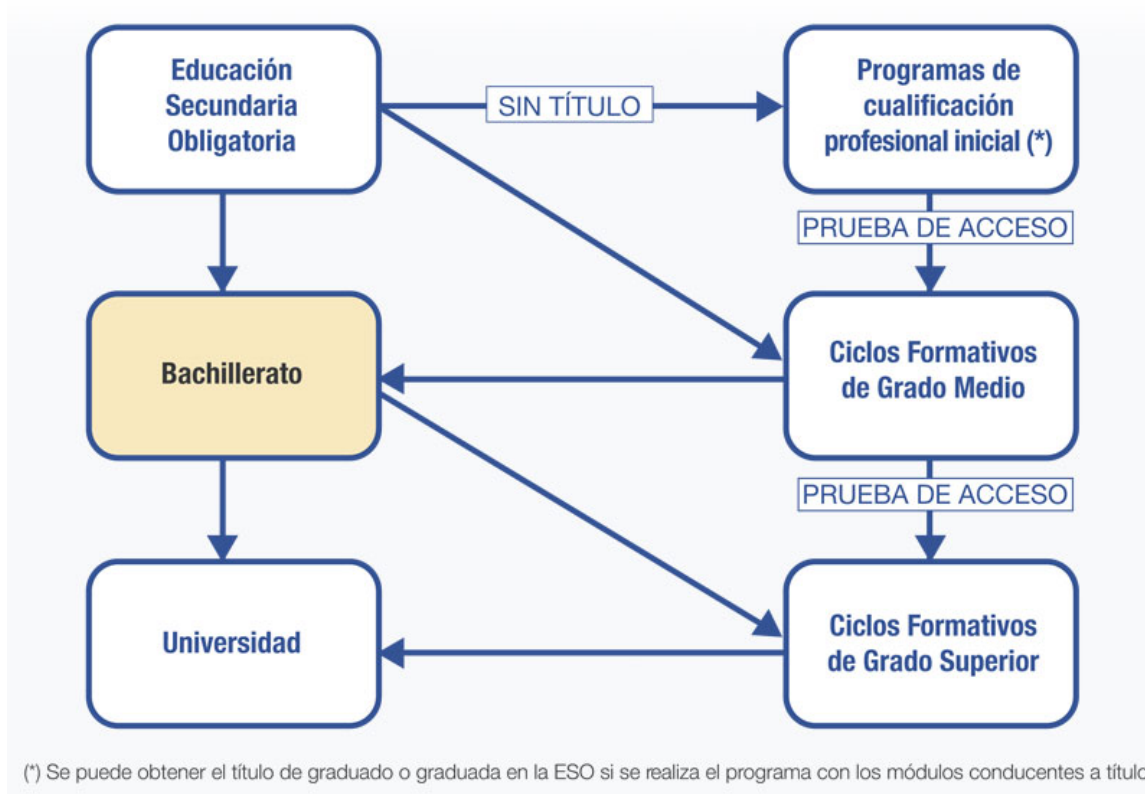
Educación Secundaria Obligatoria

SIN TÍTULO

Programas de cualificación profesional inicial (*)

PRUEBA DE ACCESO

Bachillerato

Ciclos Formativos de Grado Medio

PRUEBA DE ACCESO

Universidad

Ciclos Formativos de Grado Superior

(*) Se puede obtener el título de graduado o graduada en la ESO si se realiza el programa con los módulos conducentes a título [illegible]